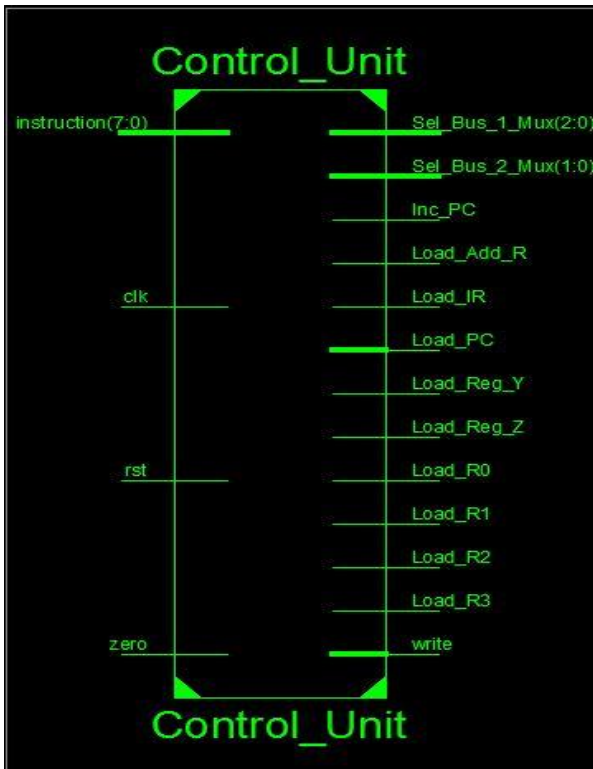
Control_Unit

instruction(7:0)

clk

rst

zero

Sel_Bus_1_Mux(2:0)

Sel_Bus_2_Mux(1:0)

Inc_PC

Load_Add_R

Load_IR

Load_PC

Load_Reg_Y

Load_Reg_Z

Load_R0

Load_R1

Load_R2

Load_R3

write

Control_Unit